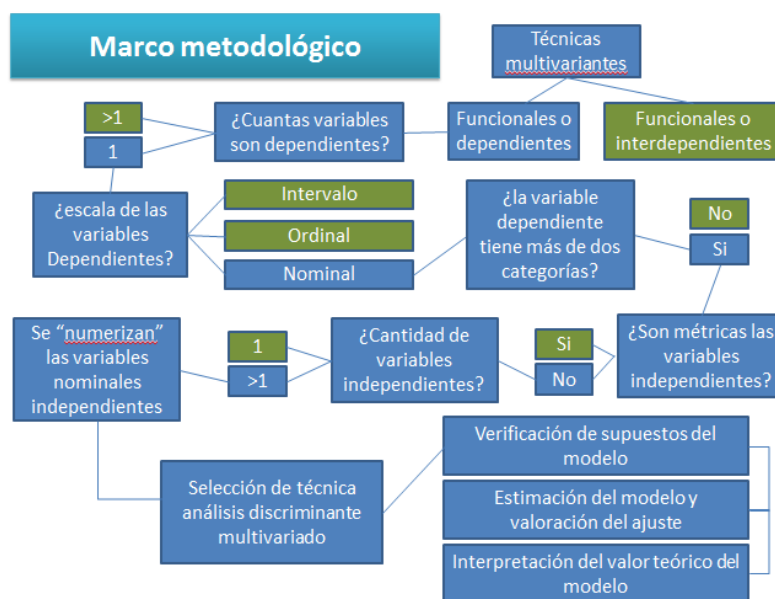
Marco metodológico

Técnicas multivariantes

Funcionales o dependientes

Funcionales o interdependientes

>1

1

¿Cuantas variables son dependientes?

¿escala de las variables Dependientes?

Intervalo

Ordinal

Nominal

¿la variable dependiente tiene más de dos categorías?

No

Si

¿Son métricas las variables independientes?

Si

No

¿Cantidad de variables independientes?

1

>1

Se "numerizan" las variables nominales independientes

Selección de técnica análisis discriminante multivariado

Verificación de supuestos del modelo

Estimación del modelo y valoración del ajuste

Interpretación del valor teórico del modelo